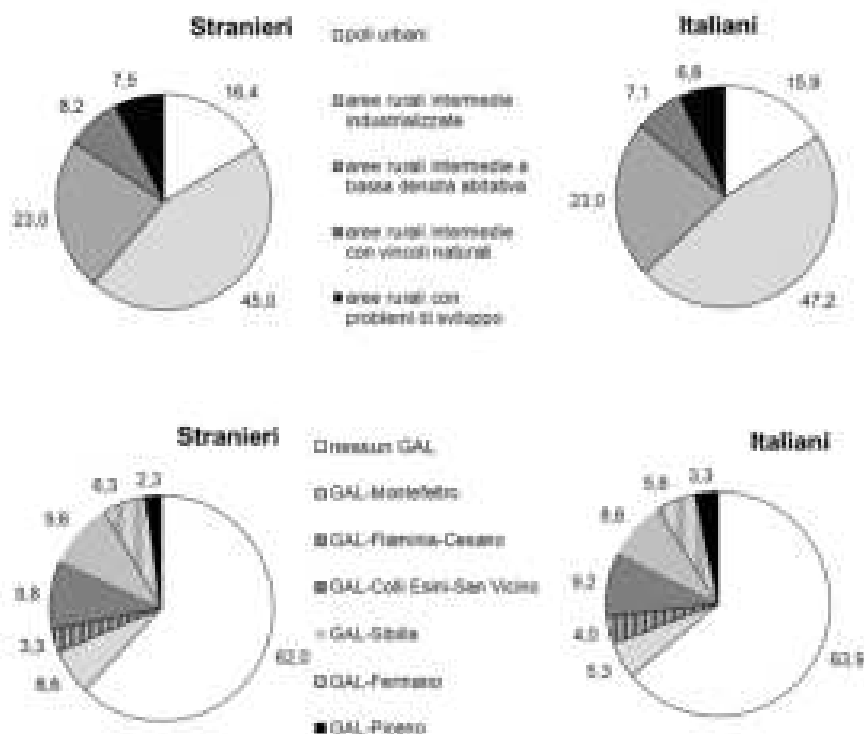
Stranieri

poli urbani

aree rurali intermedie industrializzate

aree rurali intermedie a bassa densità abitativa

aree rurali intermedie con vincoli naturali

aree rurali con problemi di sviluppo

7.5
16.4
8.2
23.0
45.0

Italiani

6.8
15.9
7.1
23.0
47.2

Stranieri

nessun GAL

GAL-Montefeltro

GAL-Flaminia-Cesano

GAL-Colli Esini-San Vicino

GAL-Sibilla

GAL-Fermano

GAL-Piceno

6.3
2.3
9.8
8.8
3.3
6.6
62.0

Italiani

5.8
3.3
8.8
9.2
4.0
5.3
63.9